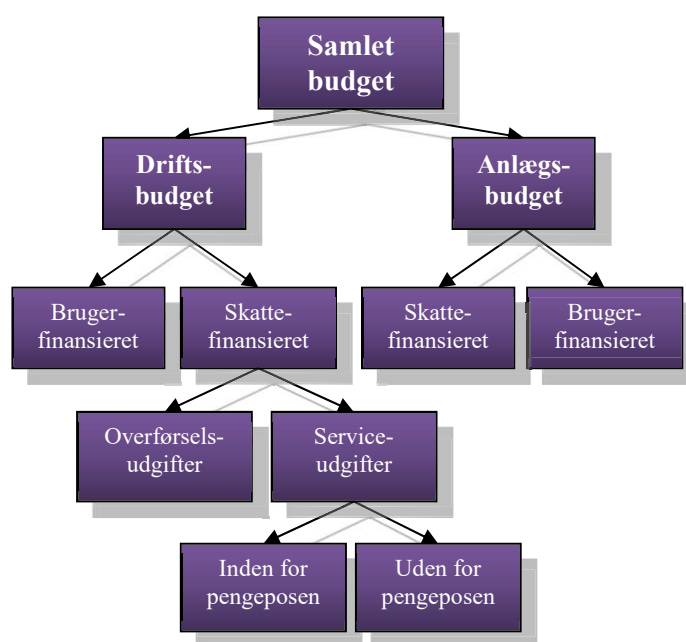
Samlet budget

Drifts-budget

Anlægs-budget

Bruger-finansieret

Skatte-finansieret

Skatte-finansieret

Bruger-finansieret

Overførsels-udgifter

Service-udgifter

Inden for pengeposen

Uden for pengeposen